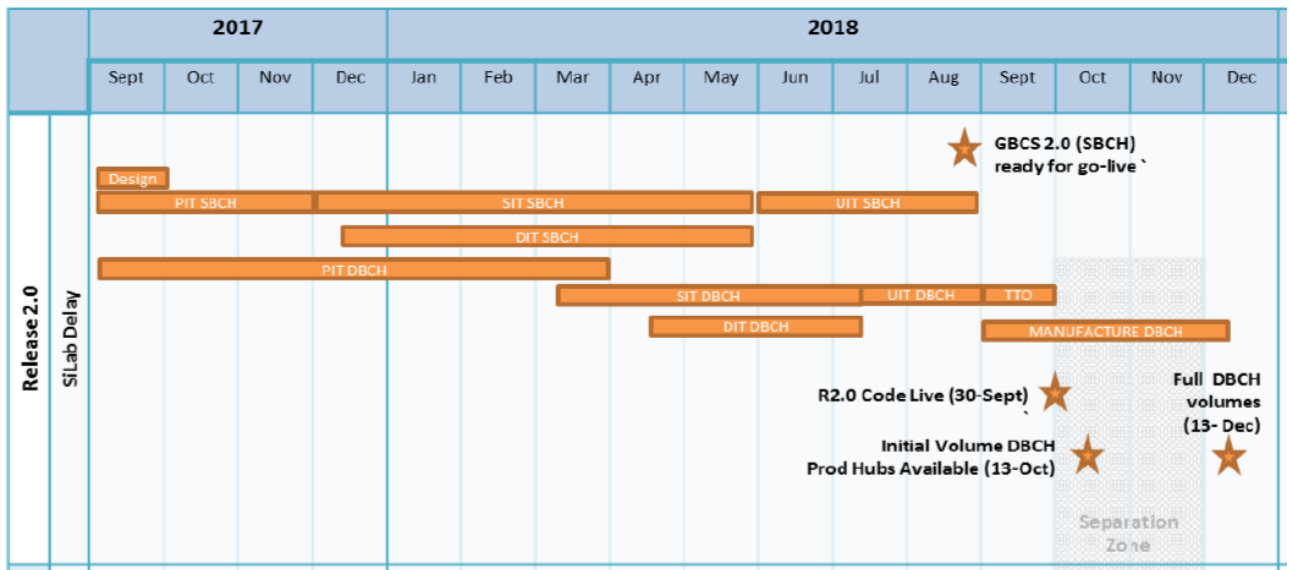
2017

2018

Sept Oct Nov Dec Jan Feb Mar Apr May Jun Jul Aug Sept Oct Nov Dec

Release 2.0

SiLab Delay

GBCS 2.0 (SBCH) ready for go-live `

Design

PIT SBCH

SIT SBCH

UIT SBCH

DIT SBCH

PIT DBCH

SIT DBCH

UIT DBCH

TTO

DIT DBCH

MANUFACTURE DBCH

R2.0 Code Live (30-Sept) `

Full DBCH volumes (13- Dec)

Initial Volume DBCH Prod Hubs Available (13-Oct)

Separation Zone